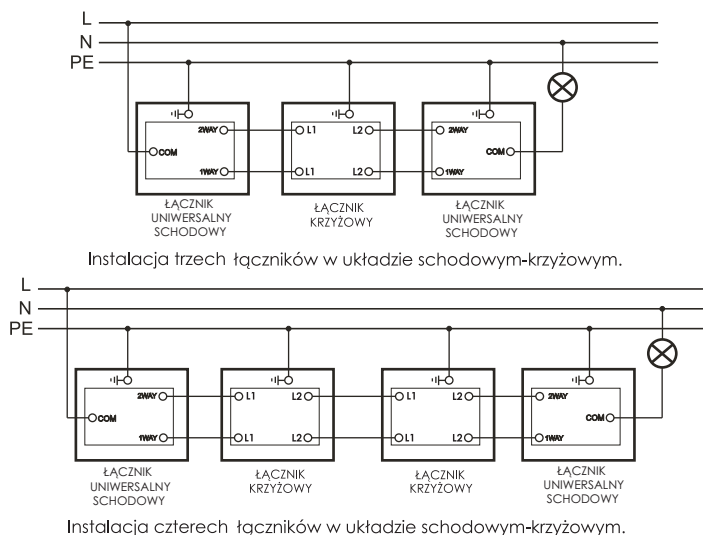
L
N
PE

2WAY
COM
1WAY
ŁĄCZNIK UNIWERSALNY SCHODOWY

L1 L2
L1 L2
ŁĄCZNIK KRZYŻOWY

2WAY
COM
1WAY
ŁĄCZNIK UNIWERSALNY SCHODOWY

Instalacja trzech łączników w układzie schodowym-krzyżowym.

L
N
PE

2WAY
COM
1WAY
ŁĄCZNIK UNIWERSALNY SCHODOWY

L1 L2
L1 L2
ŁĄCZNIK KRZYŻOWY

L1 L2
L1 L2
ŁĄCZNIK KRZYŻOWY

2WAY
COM
1WAY
ŁĄCZNIK UNIWERSALNY SCHODOWY

Instalacja czterech łączników w układzie schodowym-krzyżowym.